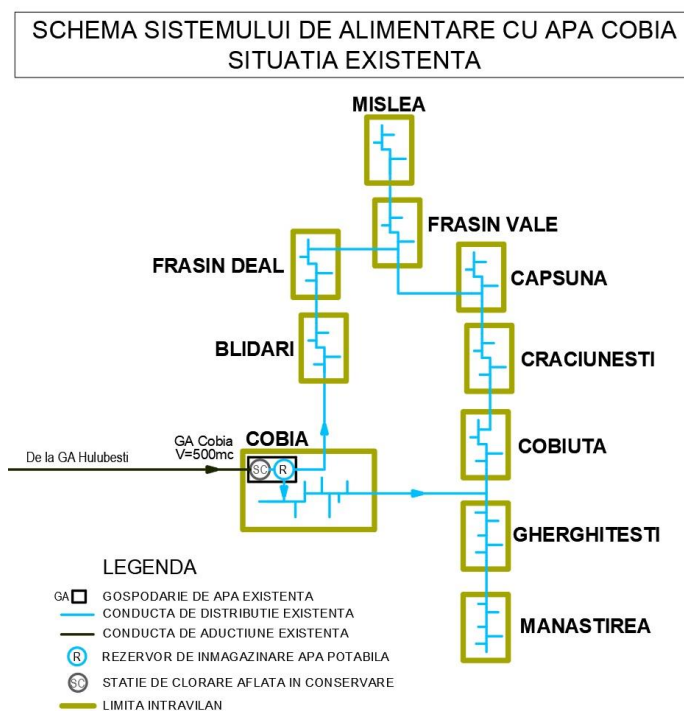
SCHEMA SISTEMULUI DE ALIMENTARE CU APA COBIA
SITUATIA EXISTENTA

MISLEA

FRASIN VALE

FRASIN DEAL

CAPSUNA

BLIDARI

CRACIUNESTI

COBIA

COBIUTA

De la GA Hulubesti

GA Cobia
V=500mc

SC

R

GHERGHITESTI

MANASTIREA

LEGENDA

GA GOSPODARIE DE APA EXISTENTA
CONDUCTA DE DISTRIBUTIE EXISTENTA
CONDUCTA DE ADUCTIUNE EXISTENTA
R REZERVOR DE INMAGAZINARE APA POTABILA
SC STATIE DE CLORARE AFLATA IN CONSERVARE
LIMITA INTRAVILAN